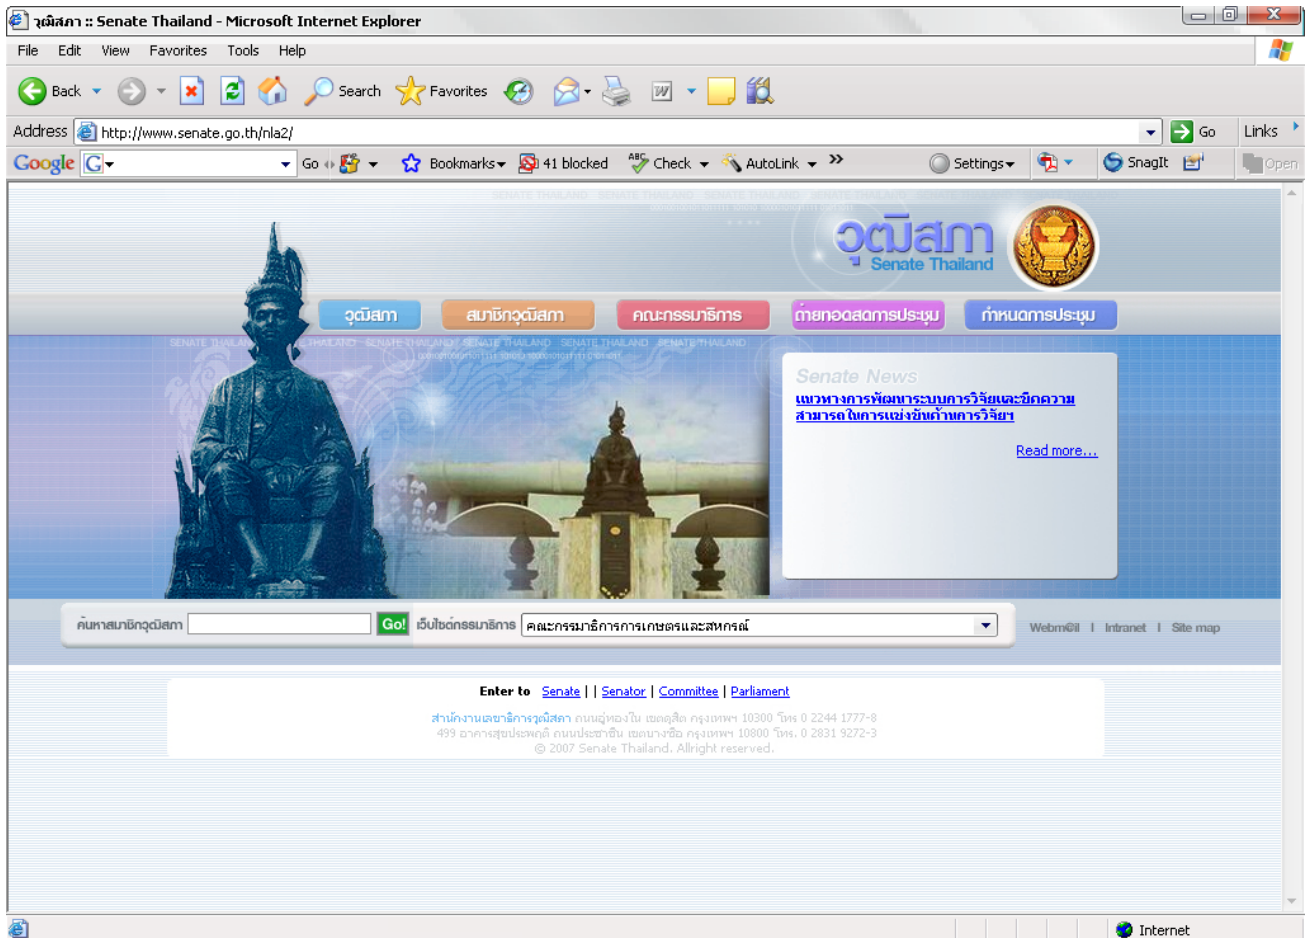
วุฒิสภา :: Senate Thailand - Microsoft Internet Explorer

File Edit View Favorites Tools Help

Back Search Favorites

Address http://www.senate.go.th/nla2/ Go Links

Google G Go Bookmarks 41 blocked Check AutoLink Settings SnagIt Open

วุฒิสภา Senate Thailand

วุฒิสภา สมาชิกวุฒิสภา คณะกรรมาธิการ ถ่ายทอดสดการประชุม กำหนดการประชุม

Senate News

แนวทางการพัฒนาระบบการวิจัยและขีดความสามารถในการแข่งขันด้านการวิจัยฯ

Read more...

ค้นหาสมาชิกวุฒิสภา Go! เว็บไซต์กรรมาธิการ คณะกรรมาธิการการเกษตรและสหกรณ์

Webmail | Intranet | Site map

Enter to Senate | | Senator | Committee | Parliament

สำนักงานเลขาธิการวุฒิสภา ถนนอู่ทองใน เขตดุสิต กรุงเทพฯ 10300 โทร 0 2244 1777-8
499 อาคารสุขประพฤติ ถนนประชาชื่น เขตบางซื่อ กรุงเทพฯ 10800 โทร. 0 2831 9272-3
© 2007 Senate Thailand. Allright reserved.

Internet